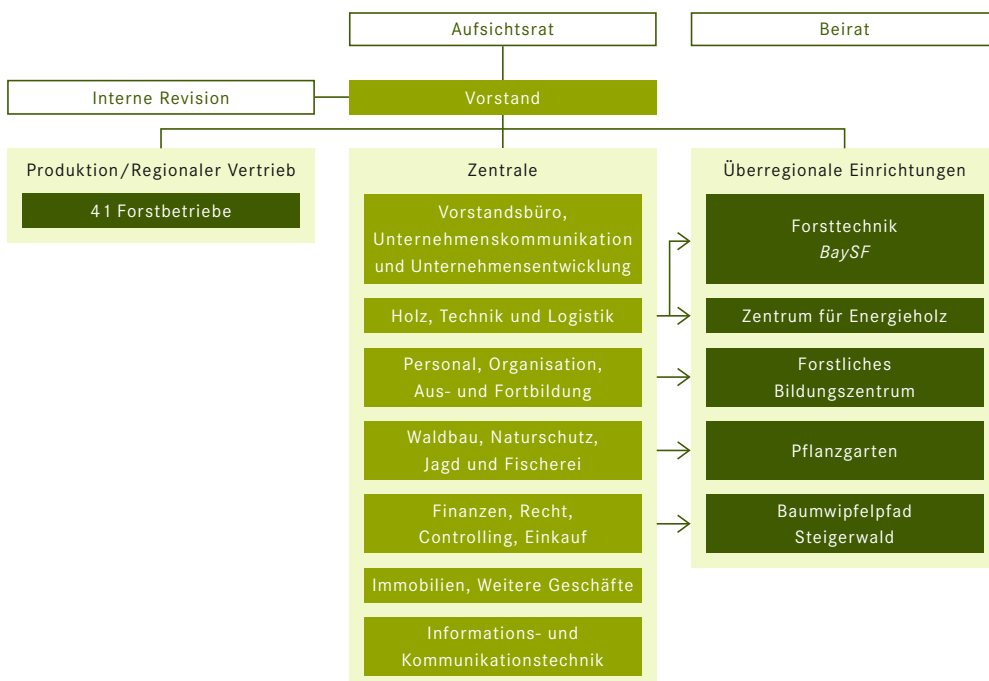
Aufsichtsrat

Beirat

Interne Revision

Vorstand

Produktion/Regionaler Vertrieb

41 Forstbetriebe

Zentrale

Vorstandsbüro, Unternehmenskommunikation und Unternehmensentwicklung

Holz, Technik und Logistik

Personal, Organisation, Aus- und Fortbildung

Waldbau, Naturschutz, Jagd und Fischerei

Finanzen, Recht, Controlling, Einkauf

Immobilien, Weitere Geschäfte

Informations- und Kommunikationstechnik

Überregionale Einrichtungen

Forsttechnik *BaySF*

Zentrum für Energieholz

Forstliches Bildungszentrum

Pflanzgarten

Baumwipfelpfad Steigerwald